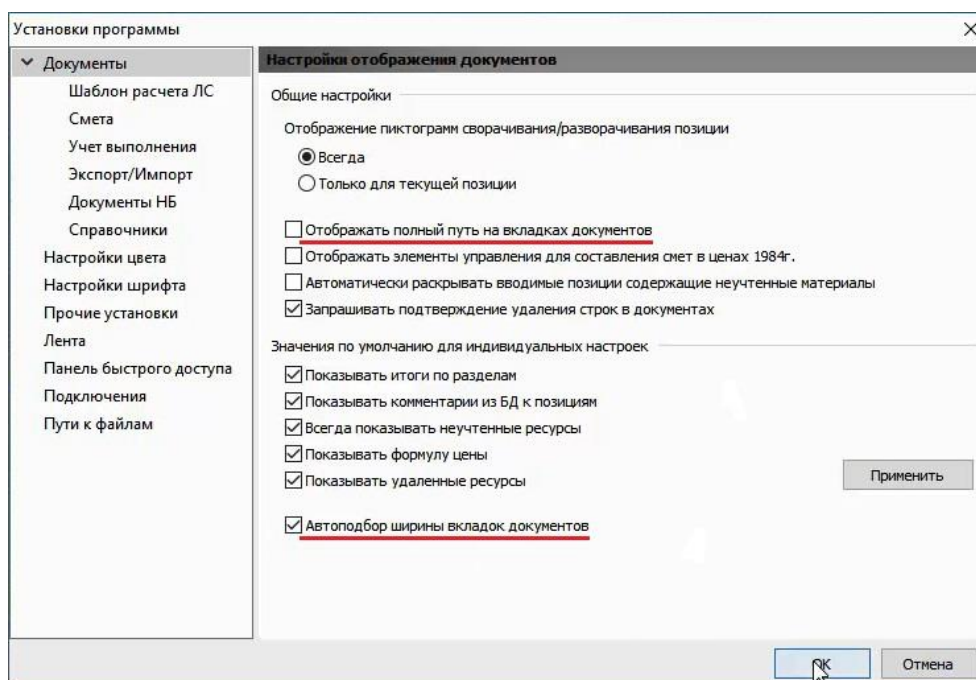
Установки программы

×

Документы
Шаблон расчета ЛС
Смета
Учет выполнения
Экспорт/Импорт
Документы НБ
Справочники
Настройки цвета
Настройки шрифта
Прочие установки
Лента
Панель быстрого доступа
Подключения
Пути к файлам

Настройки отображения документов

Общие настройки

Отображение пиктограмм сворачивания/разворачивания позиции

Всегда

Только для текущей позиции

Отображать полный путь на вкладках документов

Отображать элементы управления для составления смет в ценах 1984г.

Автоматически раскрывать вводимые позиции содержащие неучтенные материалы

Запрашивать подтверждение удаления строк в документах

Значения по умолчанию для индивидуальных настроек

Показывать итоги по разделам

Показывать комментарии из БД к позициям

Всегда показывать неучтенные ресурсы

Показывать формулу цены

Показывать удаленные ресурсы

Применить

Автоподбор ширины вкладок документов

OK

Отмена